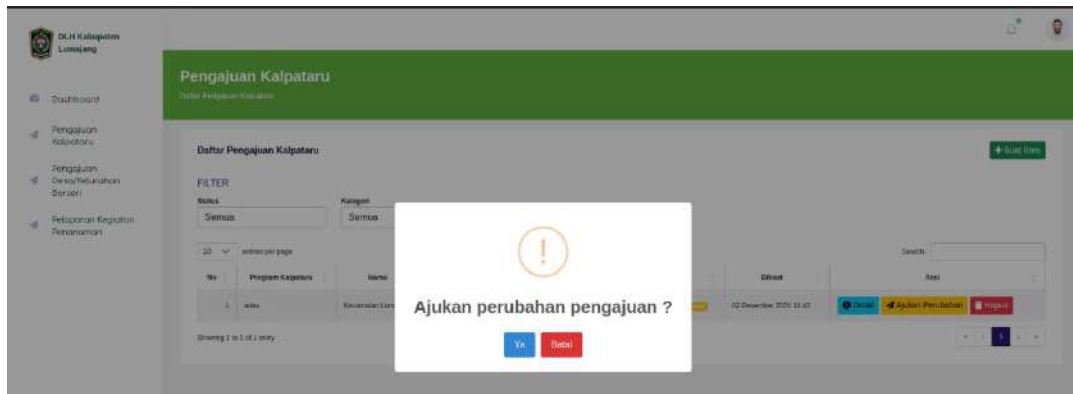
DLH Kabupaten Lumajang

Dashboard

Pengajuan Kalpataru

Pengajuan Desa/Kelurahan Berseri

Pelaporan Kegiatan Penanaman

Pengajuan Kalpataru

Data Pengajuan Kalpataru

Daftar Pengajuan Kalpataru

+ Buat Baru

FILTER

Status

Semua

Kategori

Semua

10 entries per page

Search:

| No | Program Kalpataru | Nama | | Dibuat | Aksi |
|---|---|---|---|---|---|
| 1 | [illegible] | Kecamatan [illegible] | | 02 Desember 2025 10:10 | Detail Ajukan Perubahan Hapus |

Showing 1 to 1 of 1 entry

!

Ajukan perubahan pengajuan ?

Ya Batal

1